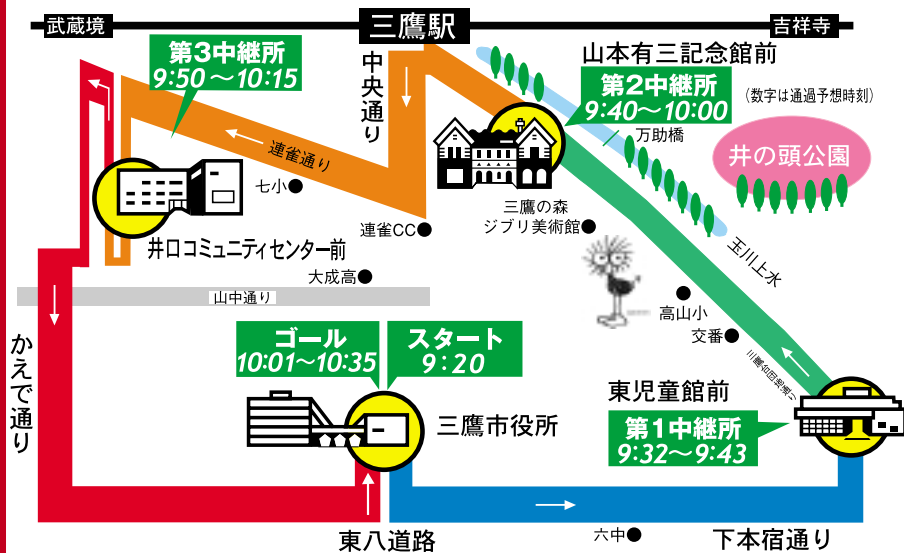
武蔵境

三鷹駅

吉祥寺

第3中継所
9:50〜10:15

中央通り

山本有三記念館前

第2中継所
9:40〜10:00

(数字は通過予想時刻)

万助橋

井の頭公園

連雀通り

七小

三鷹の森
ジブリ美術館

連雀CC

玉川上水

井口コミュニティセンター前

大成高

山中通り

高山小

交番

かえで通り

ゴール
10:01〜10:35

スタート
9:20

東児童館前

三鷹市役所

三鷹台団地通り

第1中継所
9:32〜9:43

六中

東八道路

下本宿通り